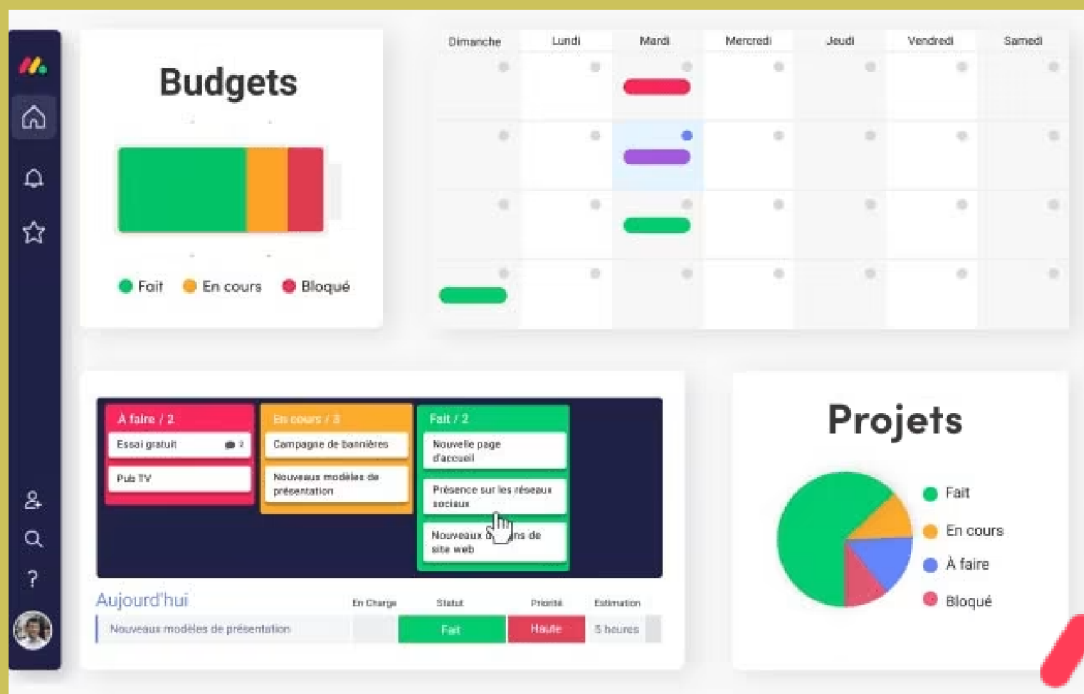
Budgets

Fait En cours Bloqué

| Dimanche | Lundi | Mardi | Mercredi | Jeudi | Vendredi | Samedi |
|---|---|---|---|---|---|---|

À faire / 2
Essai gratuit 2
Pub TV

En cours / 3
Campagne de bannières
Nouveaux modèles de présentation

Fait / 2
Nouvelle page d'accueil
Présence sur les réseaux sociaux
Nouveaux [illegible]ns de site web

Aujourd'hui

| | En Charge | Statut | Priorité | Estimation |
|---|---|---|---|---|
| Nouveaux modèles de présentation | | Fait | Haute | 5 heures |

Projets

Fait
En cours
À faire
Bloqué

?